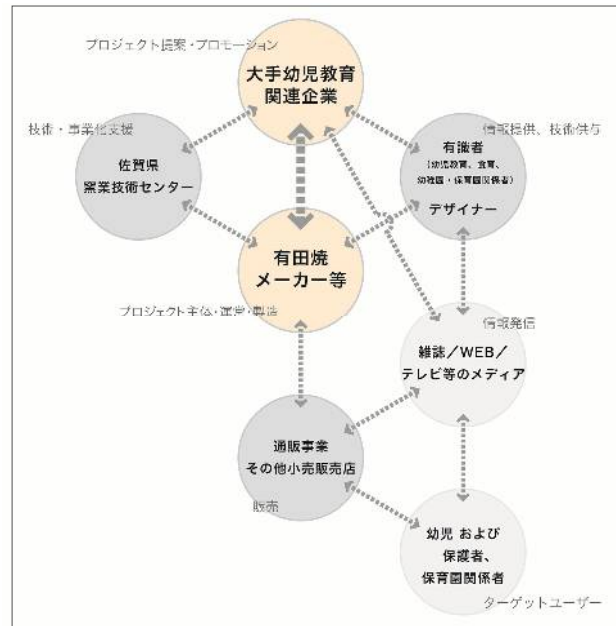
プロジェクト提案・プロモーション

大手幼児教育
関連企業

技術・事業化支援

佐賀県
窯業技術センター

情報提供、技術供与

有識者
（幼児教育、食育、幼稚園・保育園関係者）

デザイナー

有田焼
メーカー等

プロジェクト主体・運営・製造

情報発信

雑誌／WEB／
テレビ等のメディア

通販事業
その他小売販売店

販売

幼児 および
保護者、
保育園関係者

ターゲットユーザー